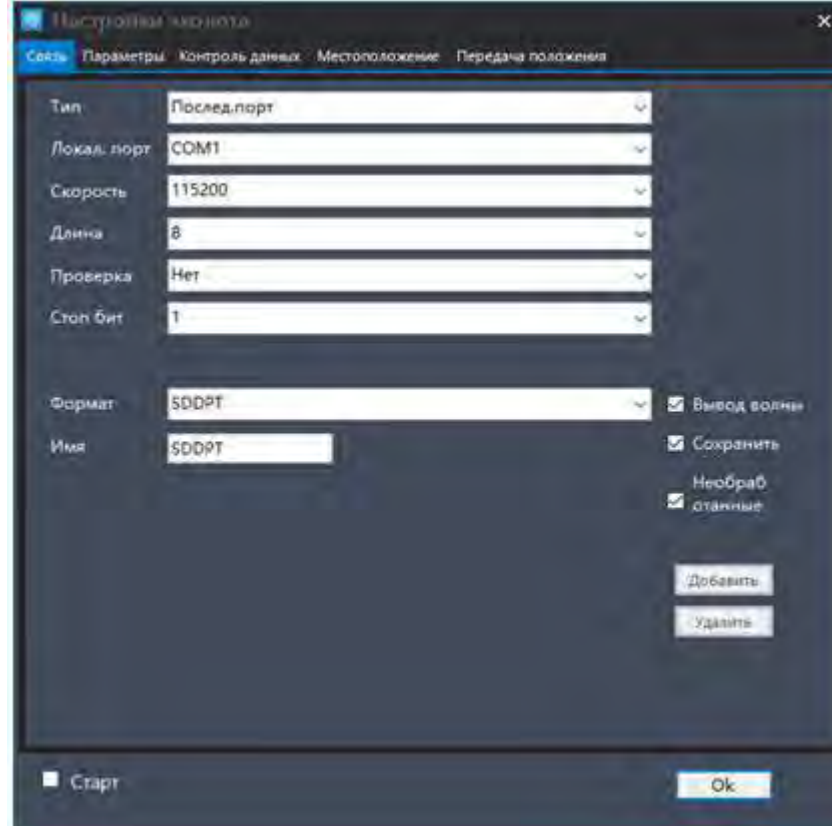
Настройки эхолота

Связь Параметры Контроль данных Местоположение Передача положения

Тип Послед.порт

Локал. порт COM1

Скорость 115200

Длина 8

Проверка Нет

Стоп бит 1

Формат SDDPT

Вывод волны

Имя SDDPT

Сохранить

Необработанные

Добавить

Удалить

Старт

Ok